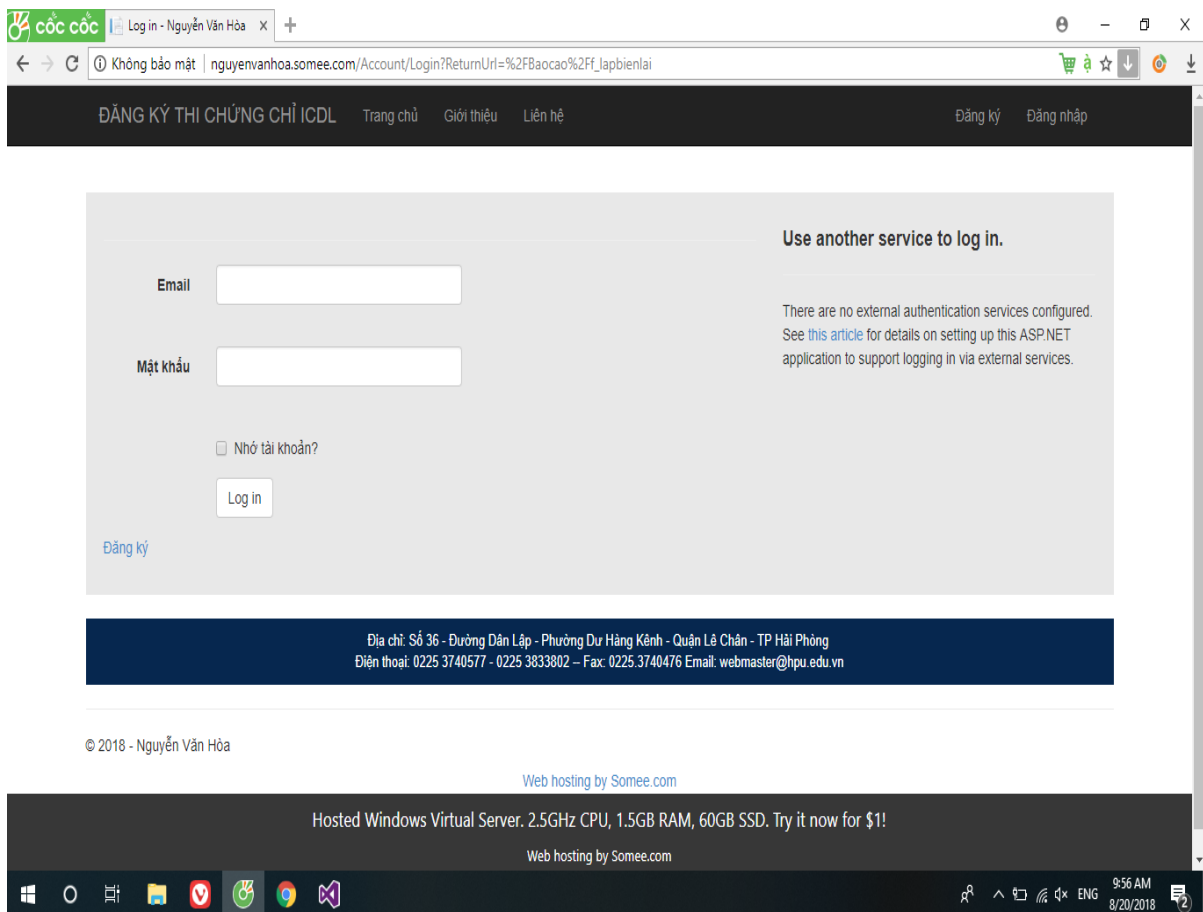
cốc cốc Log in - Nguyễn Văn Hòa ×

Không bảo mật | nguyenvanhoa.somee.com/Account/Login?ReturnUrl=%2FBaocao%2Ff_lapbienlai

ĐĂNG KÝ THI CHỨNG CHỈ ICDL Trang chủ Giới thiệu Liên hệ Đăng ký Đăng nhập

Email

Mật khẩu

Nhớ tài khoản?

Log in

Đăng ký

Use another service to log in.

There are no external authentication services configured. See this article for details on setting up this ASP.NET application to support logging in via external services.

Địa chỉ: Số 36 - Đường Dân Lập - Phường Dư Hàng Kênh - Quận Lê Chân - TP Hải Phòng
Điện thoại: 0225 3740577 - 0225 3833802 – Fax: 0225.3740476 Email: webmaster@hpu.edu.vn

© 2018 - Nguyễn Văn Hòa

Web hosting by Somee.com

Hosted Windows Virtual Server. 2.5GHz CPU, 1.5GB RAM, 60GB SSD. Try it now for $1!

Web hosting by Somee.com

ENG 9:56 AM 8/20/2018